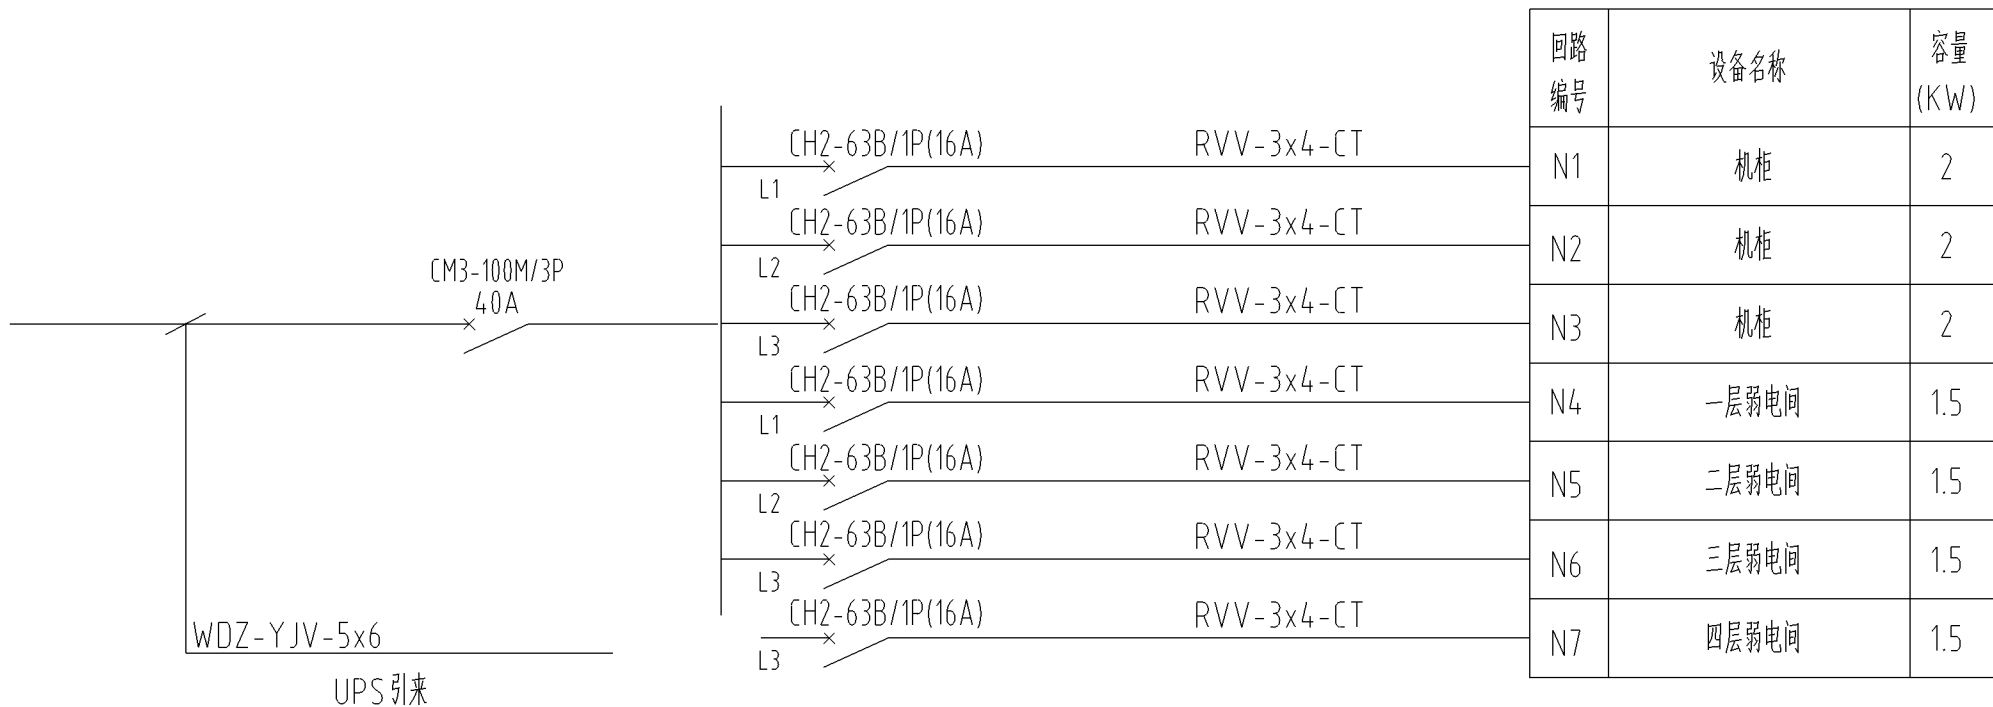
CM3-100M/3P
40A

WDZ-YJV-5x6

UPS引来

CH2-63B/1P(16A) L1 RVV-3x4-CT
CH2-63B/1P(16A) L2 RVV-3x4-CT
CH2-63B/1P(16A) L3 RVV-3x4-CT
CH2-63B/1P(16A) L1 RVV-3x4-CT
CH2-63B/1P(16A) L2 RVV-3x4-CT
CH2-63B/1P(16A) L3 RVV-3x4-CT
CH2-63B/1P(16A) L3 RVV-3x4-CT

| 回路编号 | 设备名称 | 容量(KW) |
|---|---|---|
| N1 | 机柜 | 2 |
| N2 | 机柜 | 2 |
| N3 | 机柜 | 2 |
| N4 | 一层弱电间 | 1.5 |
| N5 | 二层弱电间 | 1.5 |
| N6 | 三层弱电间 | 1.5 |
| N7 | 四层弱电间 | 1.5 |